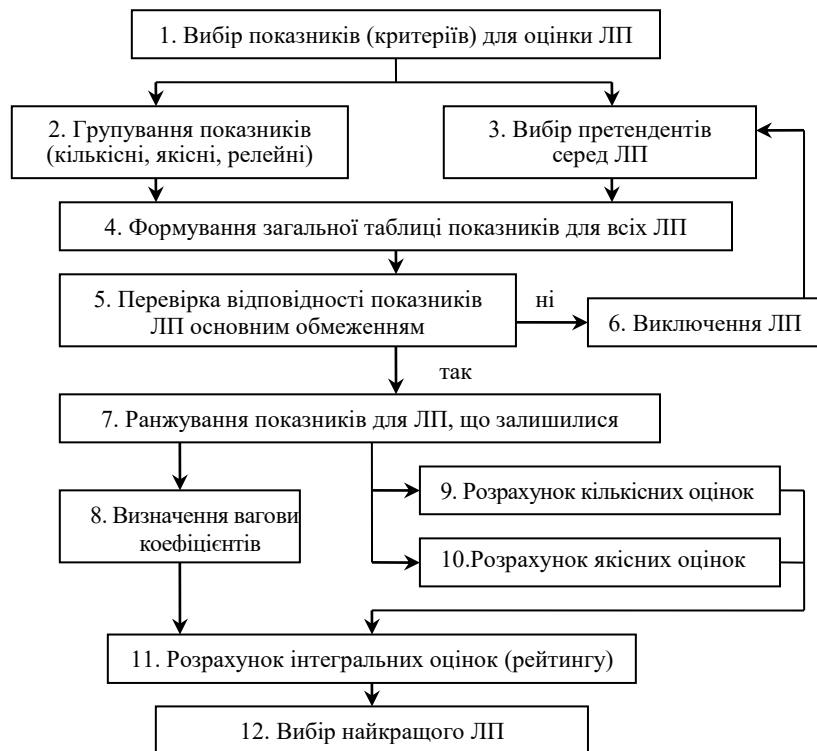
1. Вибір показників (критеріїв) для оцінки ЛП

2. Групування показників (кількісні, якісні, релейні)

3. Вибір претендентів серед ЛП

4. Формування загальної таблиці показників для всіх ЛП

5. Перевірка відповідності показників ЛП основним обмеженням

ні

6. Виключення ЛП

так

7. Ранжування показників для ЛП, що залишилися

8. Визначення вагови коефіцієнтів

9. Розрахунок кількісних оцінок

10.Розрахунок якісних оцінок

11. Розрахунок інтегральних оцінок (рейтингу)

12. Вибір найкращого ЛП